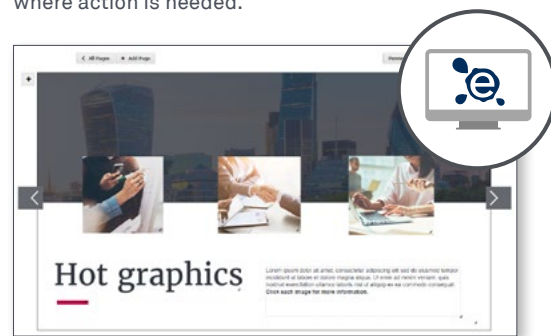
where action is needed.

< All Pages + Add Page

+

Hot graphics

Lorem ipsum dolor sit amet, consectetur adipiscing elit sed do eiusmod tempor incididunt ut labore et dolore magna aliqua. Ut enim ad minim veniam, quis nostrud exercitation ullamco laboris nisi ut aliquip ex ea commodo consequat. Click each image for more information.